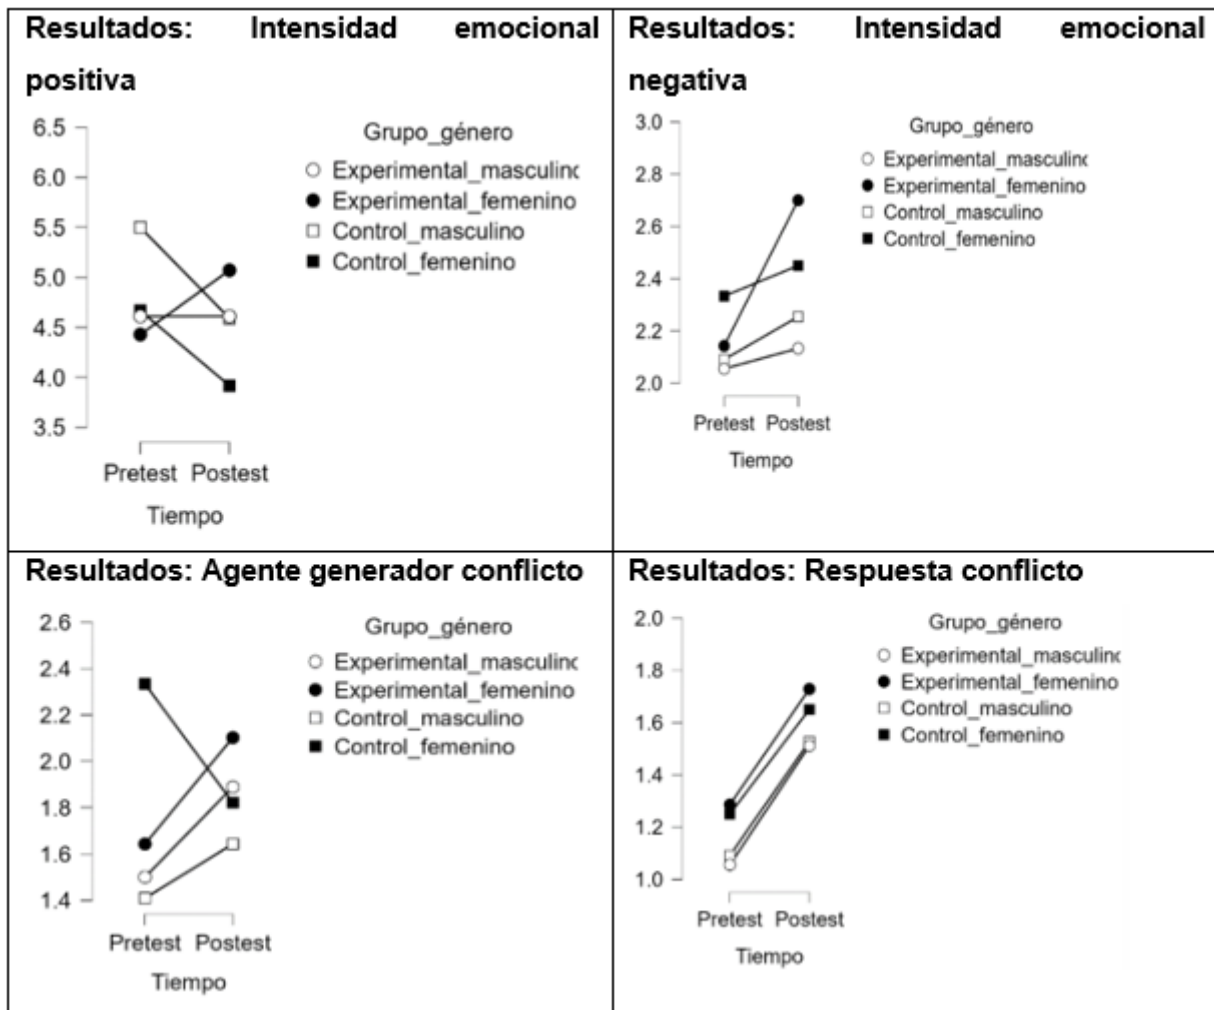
Resultados: Intensidad emocional positiva

6.5
6.0
5.5
5.0
4.5
4.0
3.5

Pretest Postest
Tiempo

Grupo_género
Experimental_masculinc
Experimental_femenino
Control_masculino
Control_femenino

Resultados: Intensidad emocional negativa

3.0
2.8
2.6
2.4
2.2
2.0

Pretest Postest
Tiempo

Grupo_género
Experimental_masculinc
Experimental_femenino
Control_masculino
Control_femenino

Resultados: Agente generador conflicto

2.6
2.4
2.2
2.0
1.8
1.6
1.4

Pretest Postest
Tiempo

Grupo_género
Experimental_masculinc
Experimental_femenino
Control_masculino
Control_femenino

Resultados: Respuesta conflicto

2.0
1.8
1.6
1.4
1.2
1.0

Pretest Postest
Tiempo

Grupo_género
Experimental_masculinc
Experimental_femenino
Control_masculino
Control_femenino